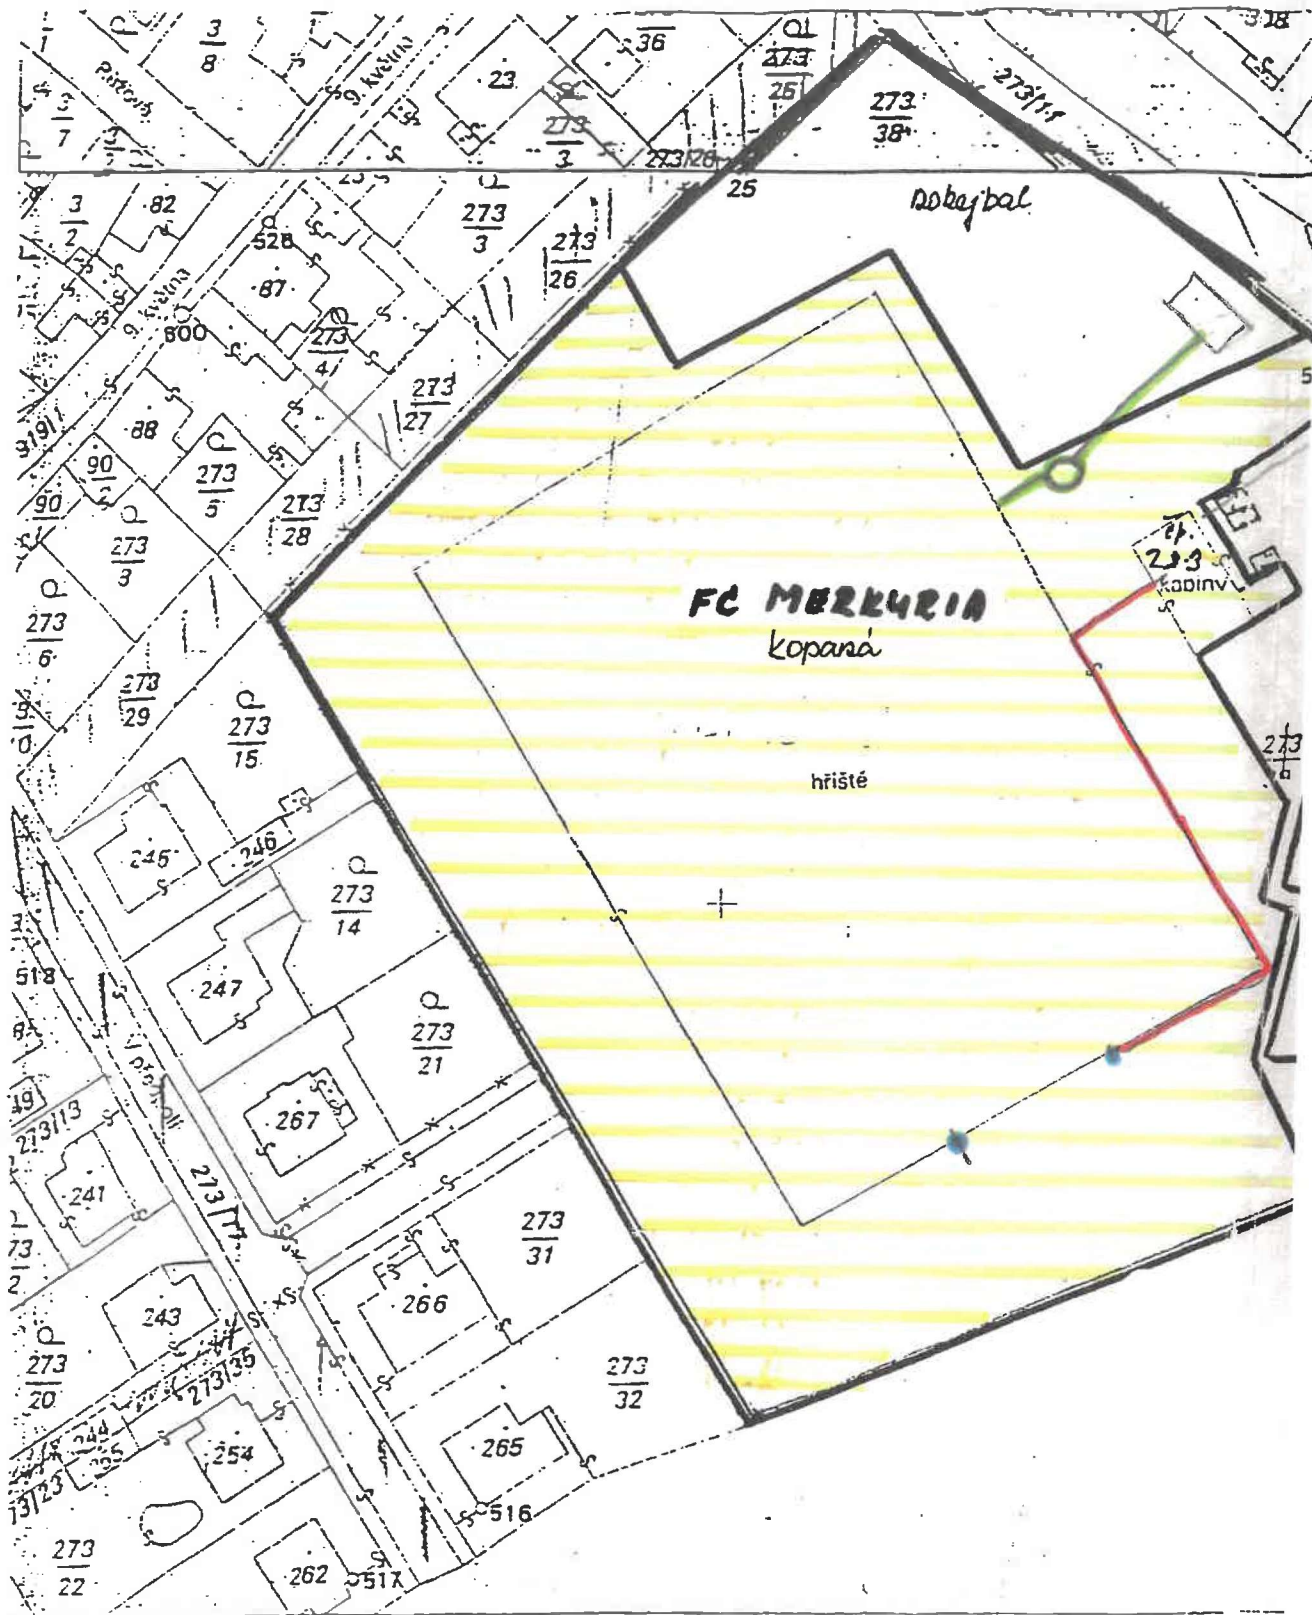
1
$\frac{3}{8}$
$\frac{3}{7}$
Pištova
9. května
36
23
$\frac{273}{25}$
$\frac{273}{38}$
273/11
$\frac{273}{3}$
273/26
3/18
25
$\frac{3}{2}$
82
528
87
9. května
800
$\frac{273}{4}$
$\frac{273}{3}$
$\frac{273}{26}$
nohejbal
$\frac{273}{27}$
88
$\frac{90}{2}$
90
$\frac{273}{5}$
$\frac{273}{28}$
$\frac{273}{3}$
$\frac{273}{6}$
$\frac{273}{29}$
$\frac{273}{15}$
FC MERKURIA
kopaná
273
kabiny
hřiště
245
246
$\frac{273}{14}$
518
247
$\frac{273}{21}$
273/13
267
241
273/17
$\frac{273}{31}$
243
266
$\frac{273}{20}$
273/35
$\frac{273}{32}$
254
244
265
516
$\frac{273}{22}$
262
517